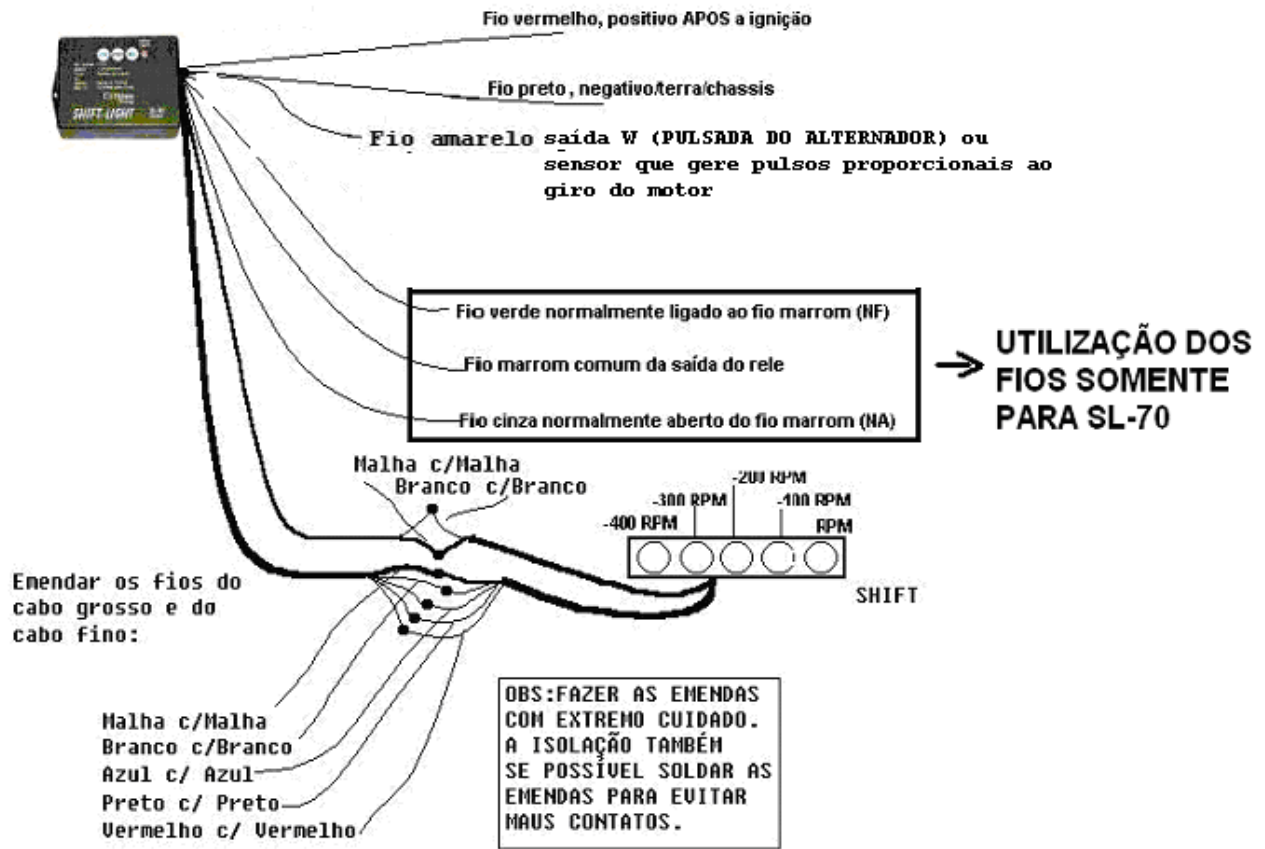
SHIFT LIGHT

Fio vermelho, positivo APOS a ignição

Fio preto , negativo/terra/chassis

Fio amarelo saída W (PULSADA DO ALTERNADOR) ou sensor que gere pulsos proporcionais ao giro do motor

Fio verde normalmente ligado ao fio marrom (NF)

Fio marrom comum da saída do rele

Fio cinza normalmente aberto do fio marrom (NA)

UTILIZAÇÃO DOS FIOS SOMENTE PARA SL-70

Malha c/Malha
Branco c/Branco

-400 RPM
-300 RPM
-200 RPM
-100 RPM
RPM

SHIFT

Emendar os fios do cabo grosso e do cabo fino:

Malha c/Malha
Branco c/Branco
Azul c/ Azul
Preto c/ Preto
Vermelho c/ Vermelho

OBS:FAZER AS EMENDAS COM EXTREMO CUIDADO. A ISOLAÇÃO TAMBÉM SE POSSÍVEL SOLDAR AS EMENDAS PARA EVITAR MAUS CONTATOS.